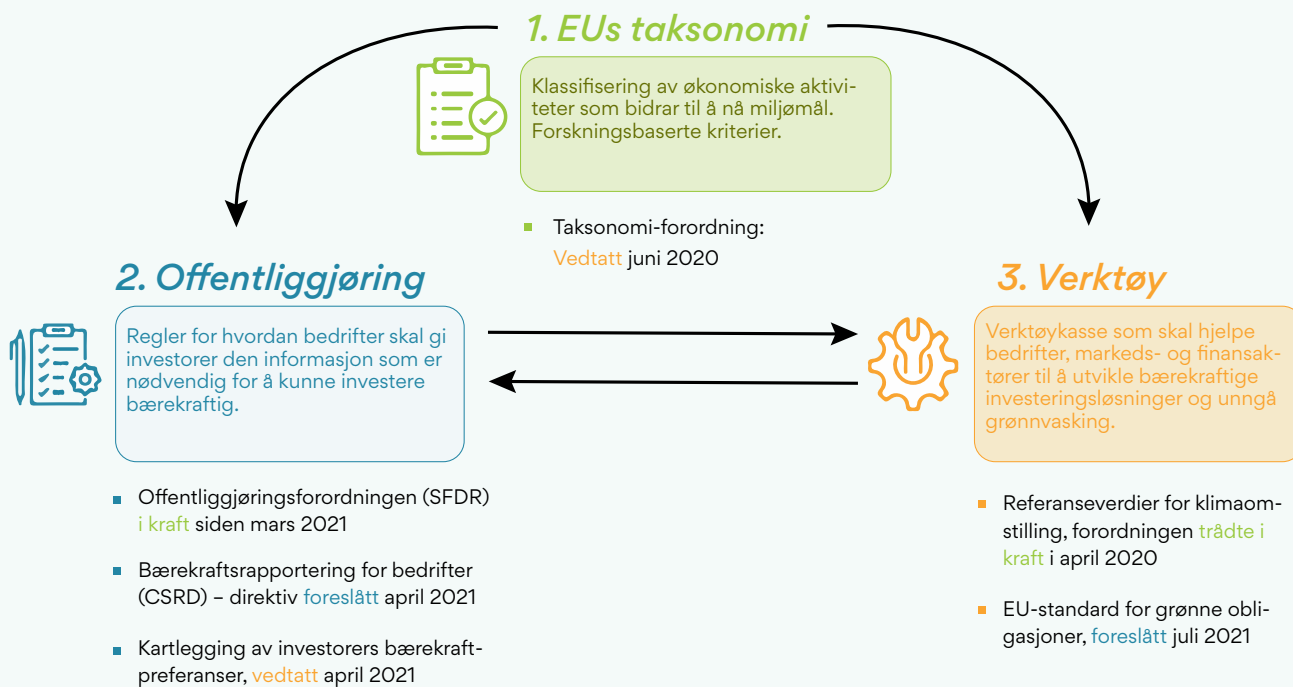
1. EUs taksonomi

Klassifisering av økonomiske aktiviteter som bidrar til å nå miljømål. Forskningsbaserte kriterier.

- Taksonomi-forordning: Vedtatt juni 2020

2. Offentliggjøring

Regler for hvordan bedrifter skal gi investorer den informasjon som er nødvendig for å kunne investere bærekraftig.

- Offentliggjøringsforordningen (SFDR) i kraft siden mars 2021
- Bærekraftsrapportering for bedrifter (CSRD) – direktiv foreslått april 2021
- Kartlegging av investorers bærekraftpreferanser, vedtatt april 2021

3. Verktøy

Verktøykasse som skal hjelpe bedrifter, markeds- og finansaktører til å utvikle bærekraftige investeringsløsninger og unngå grønnvasking.

- Referanseverdier for klimaomstilling, forordningen trådte i kraft i april 2020
- EU-standard for grønne obligasjoner, foreslått juli 2021